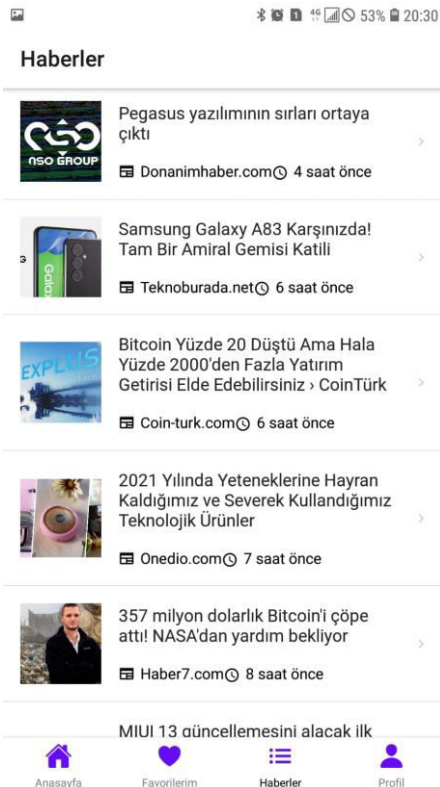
53% 20:30

Haberler

NSO GROUP

Pegasus yazılımının sırları ortaya çıktı

Donanimhaber.com 4 saat önce

Samsung Galaxy A83 Karşınızda! Tam Bir Amiral Gemisi Katili

Teknoburada.net 6 saat önce

EXPLUS

Bitcoin Yüzde 20 Düştü Ama Hala Yüzde 2000'den Fazla Yatırım Getirisi Elde Edebilirsiniz › CoinTürk

Coin-turk.com 6 saat önce

2021 Yılında Yeteneklerine Hayran Kaldığımız ve Severek Kullandığımız Teknolojik Ürünler

Onedio.com 7 saat önce

357 milyon dolarlık Bitcoin'i çöpe attı! NASA'dan yardım bekliyor

Haber7.com 8 saat önce

MIUI 13 güncellemesini alacak ilk

Anasayfa Favorilerim Haberler Profil